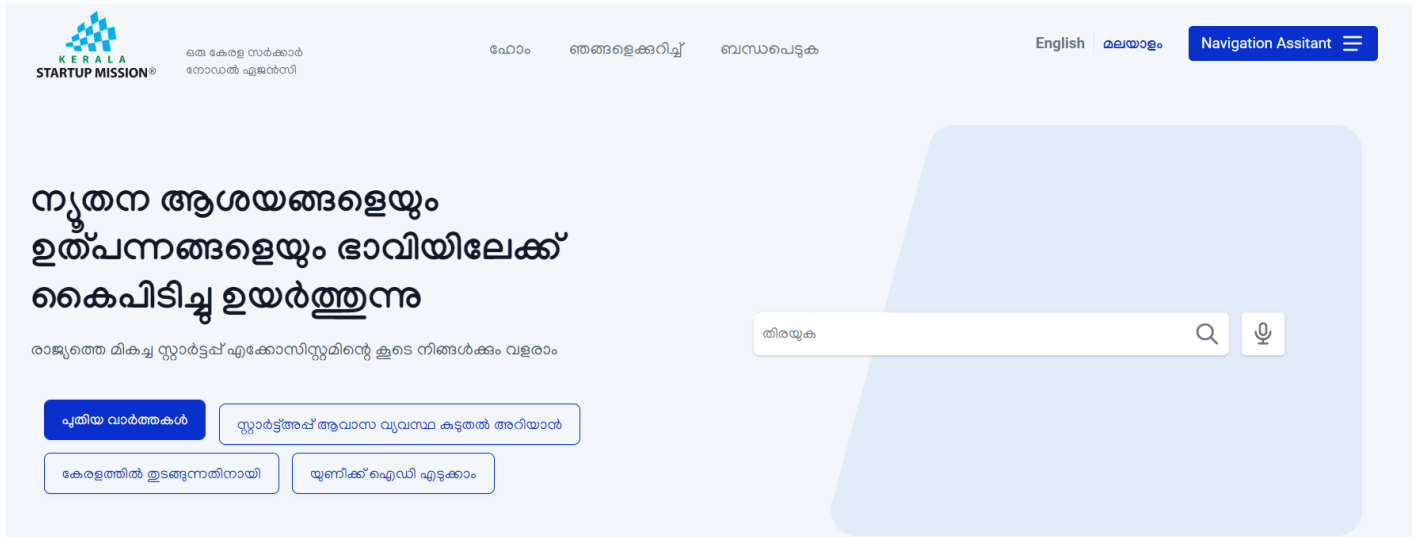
KERALA STARTUP MISSION®

ഒരു കേരള സർക്കാർ നോഡൽ ഏജൻസി

ഹോം　ഞങ്ങളെക്കുറിച്ച്　ബന്ധപ്പെടുക

English | മലയാളം　Navigation Assitant

നൂതന ആശയങ്ങളെയും ഉത്പന്നങ്ങളെയും ഭാവിയിലേക്ക് കൈപിടിച്ചു ഉയർത്തുന്നു

രാജ്യത്തെ മികച്ച സ്റ്റാർട്ടപ്പ് എക്കോസിസ്റ്റമിന്റെ കൂടെ നിങ്ങൾക്കും വളരാം

പുതിയ വാർത്തകൾ　സ്റ്റാർട്ട്അപ് ആവാസ വ്യവസ്ഥ കൂടുതൽ അറിയാൻ

കേരളത്തിൽ തുടങ്ങുന്നതിനായി　യുണിക്ക് ഐഡി എടുക്കാം

തിരയുക